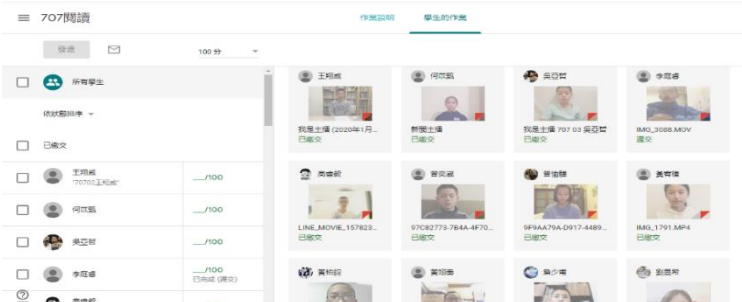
≡ 707閱讀

作業說明 學生的作業

發還

100 分

所有學生

依姓氏排序

已繳交

王翊威 "0707王翊威" __/100

何苡凱 __/100

吳亞哲 __/100

李庭睿 __/100 已完成 (遲交)

王翊威 我是主播 (2020年1月... 已繳交

何苡凱 新聞主播 已繳交

吳亞哲 我是主播 707 03 吳亞哲 已繳交

李庭睿 IMG_3088.MOV 遲交

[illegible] LINE_MOVIE_157823... 已繳交

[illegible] 97C82773-7B4A-4F70... 已繳交

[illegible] 9F9AA79A-D917-4489... 已繳交

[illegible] IMG_1791.MP4 已繳交

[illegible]

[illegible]

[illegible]

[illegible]